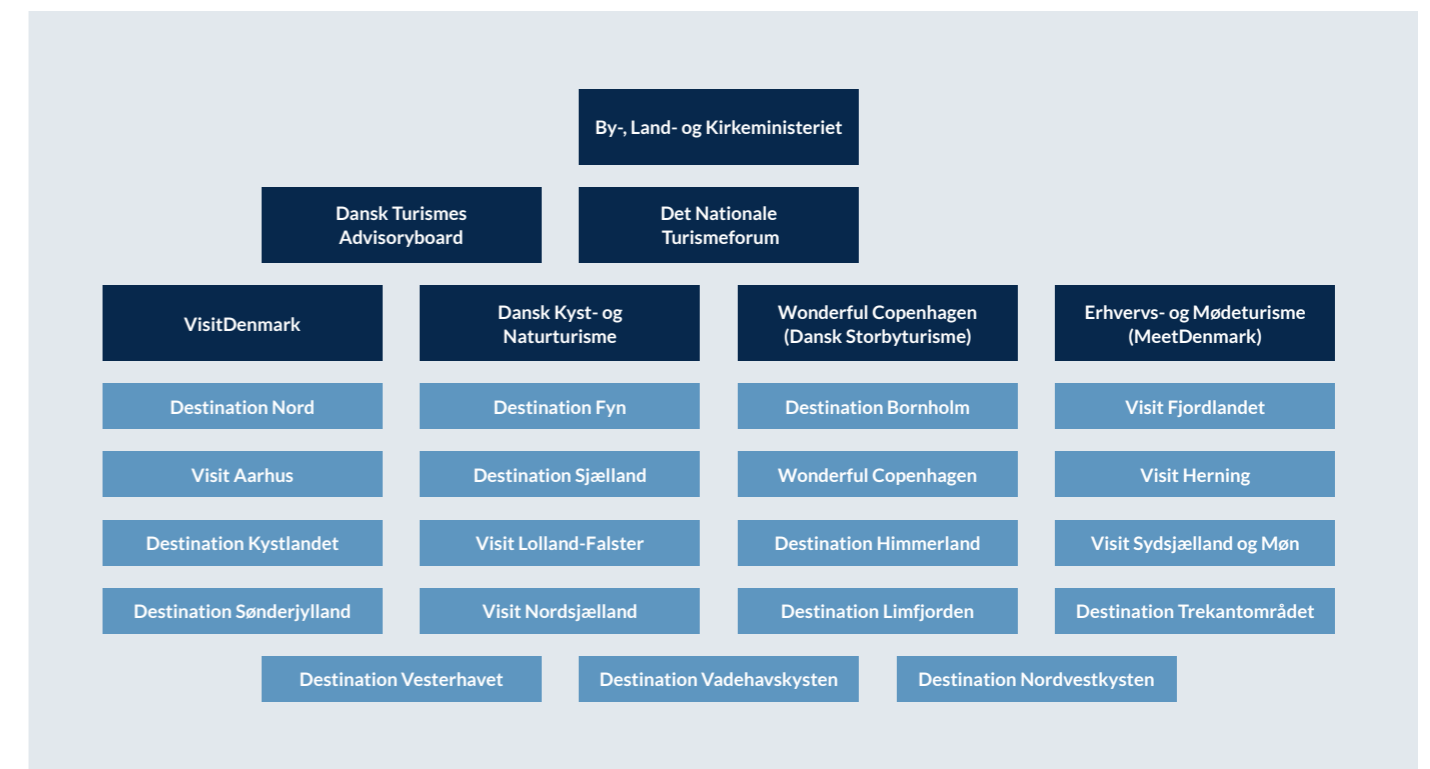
By-, Land- og Kirkeministeriet

Dansk Turismes Advisoryboard

Det Nationale Turismeforum

VisitDenmark

Dansk Kyst- og Naturturisme

Wonderful Copenhagen (Dansk Storbyturisme)

Erhvervs- og Mødeturisme (MeetDenmark)

Destination Nord

Destination Fyn

Destination Bornholm

Visit Fjordlandet

Visit Aarhus

Destination Sjælland

Wonderful Copenhagen

Visit Herning

Destination Kystlandet

Visit Lolland-Falster

Destination Himmerland

Visit Sydsjælland og Møn

Destination Sønderjylland

Visit Nordsjælland

Destination Limfjorden

Destination Trekantområdet

Destination Vesterhavet

Destination Vadehavskysten

Destination Nordvestkysten